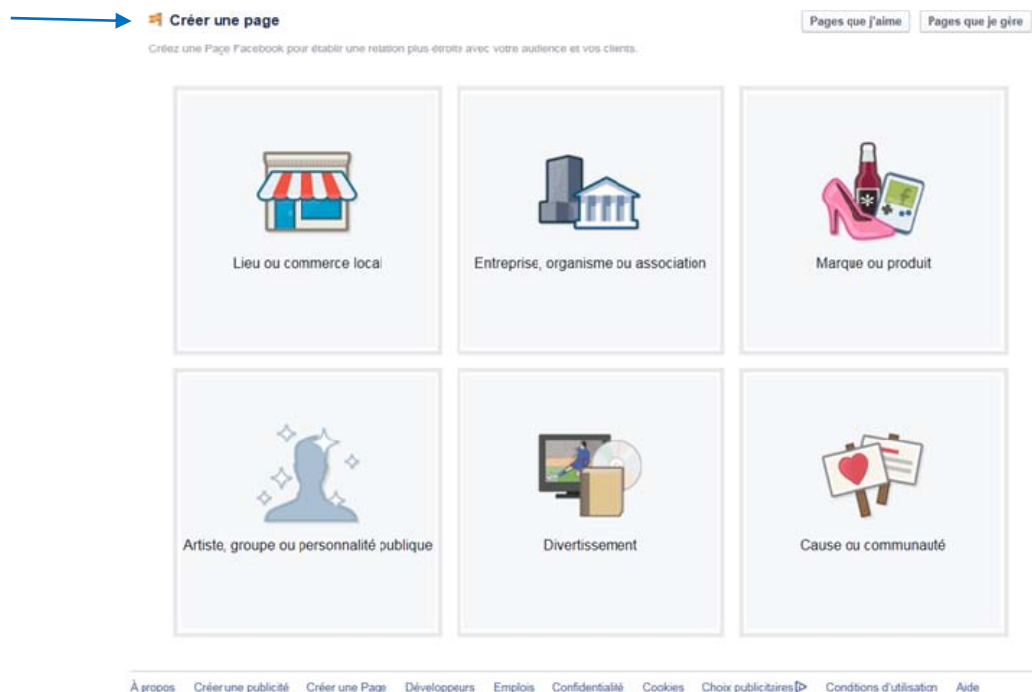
Créer une page

Pages que j'aime

Pages que je gère

Créez une Page Facebook pour établir une relation plus étroite avec votre audience et vos clients.

Lieu ou commerce local

Entreprise, organisme ou association

Marque ou produit

Artiste, groupe ou personnalité publique

Divertissement

Cause ou communauté

À propos Créer une publicité Créer une Page Développeurs Emplois Confidentialité Cookies Choix publicitaires Conditions d'utilisation Aide